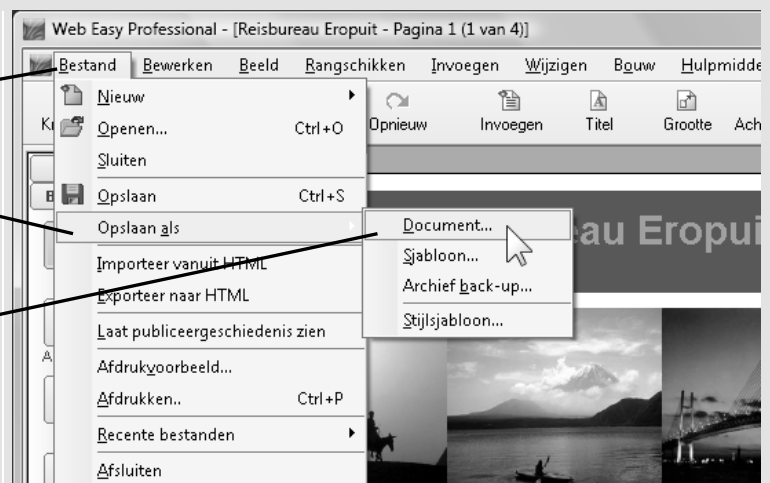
Web Easy Professional - [Reisbureau Eropuit - Pagina 1 (van 4)]

Bestand Bewerken Beeld Rangschikken Invoegen Wijzigen Bouw Hulpmidde

Nieuw
Openen... Ctrl+O
Sluiten
Opslaan Ctrl+S
Opslaan als
Importeer vanuit HTML
Exporteer naar HTML
Laat publiceergeschiedenis zien
Afdrukvoorbeeld...
Afdrukken.. Ctrl+P
Recente bestanden
Afsluiten

Document...
Sjabloon...
Archief back-up...
Stijlsjabloon...

Kr Opnieuw Invoegen Titel Grootte Ach

B

A

eau Eropui